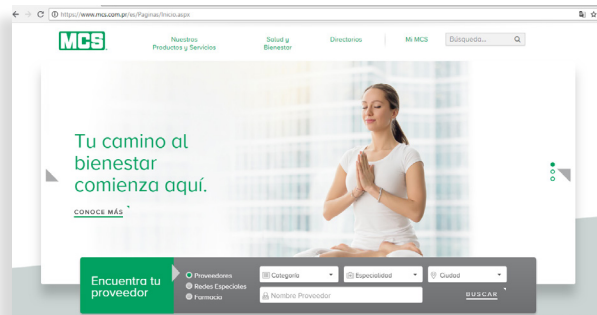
https://www.mcs.com.pr/es/Paginas/Inicio.aspx

MCS

Nuestros Productos y Servicios

Salud y Bienestar

Directorios

Mi MCS

Búsqueda...

Tu camino al bienestar comienza aquí.

CONOCE MÁS

Encuentra tu proveedor

Proveedores

Redes Especiales

Farmacia

Categoría

Especialidad

Ciudad

Nombre Proveedor

BUSCAR